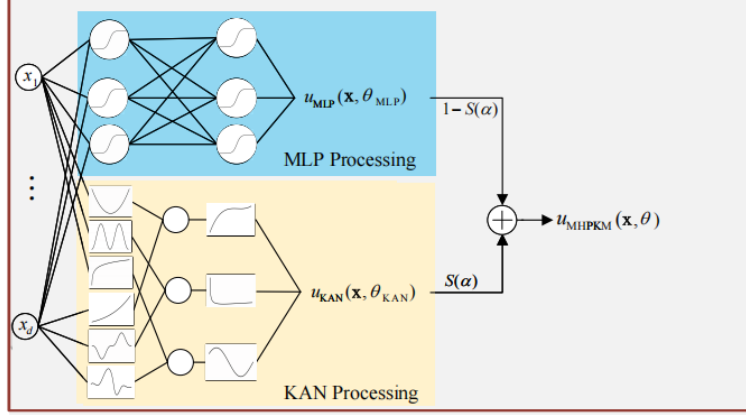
$x_1$

$\vdots$

$x_d$

$u_{\mathbf{MLP}}(\mathbf{x}, \theta_{\mathrm{MLP}})$

MLP Processing

$1-S(\alpha)$

$u_{\mathbf{MHPKM}}(\mathbf{x}, \theta)$

$u_{\mathbf{KAN}}(\mathbf{x}, \theta_{\mathrm{KAN}})$

$S(\alpha)$

KAN Processing